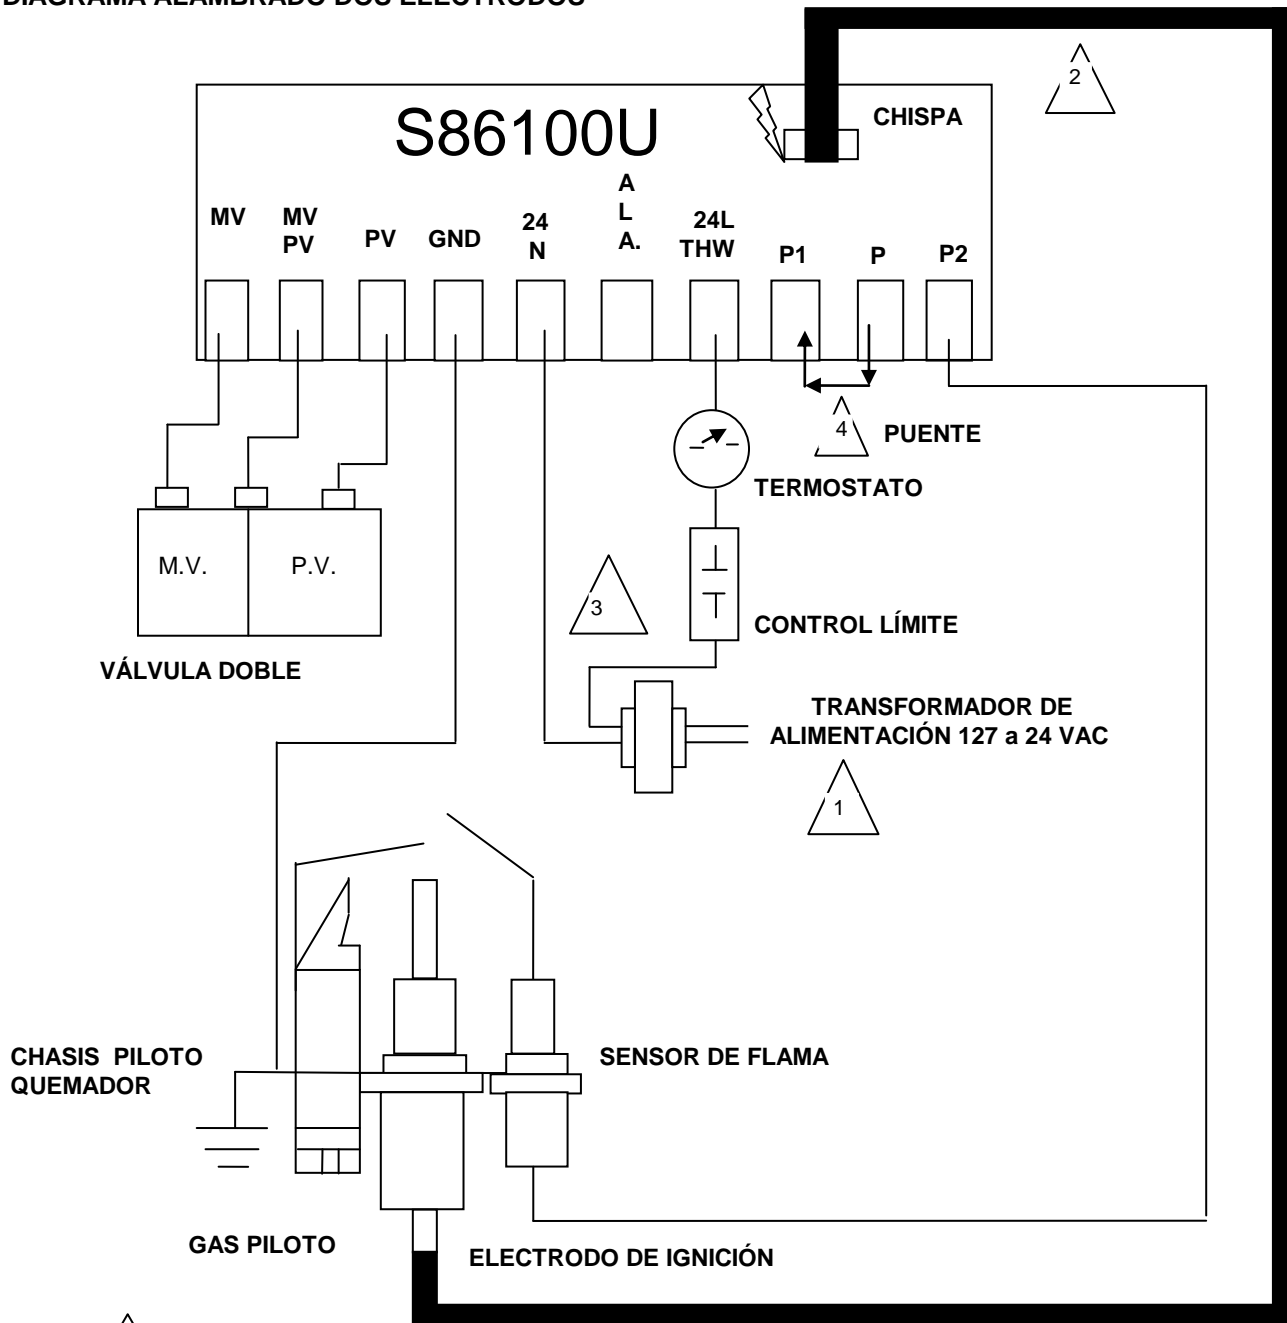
DIAGRAMA ALAMBRADO DOS ELECTRODOS

S86100U

CHISPA

2

MV

MV PV

PV

GND

24 N

A L A.

24L THW

P1

P

P2

4

PUENTE

TERMOSTATO

M.V.

P.V.

3

CONTROL LÍMITE

VÁLVULA DOBLE

TRANSFORMADOR DE ALIMENTACIÓN 127 a 24 VAC

1

CHASIS PILOTO QUEMADOR

SENSOR DE FLAMA

GAS PILOTO

ELECTRODO DE IGNICIÓN